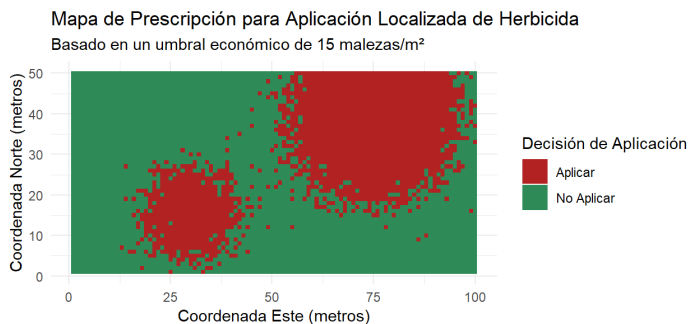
Mapa de Prescripción para Aplicación Localizada de Herbicida

Basado en un umbral económico de 15 malezas/m²

Coordenada Norte (metros)

50
40
30
20
10
0

0 25 50 75 100

Coordenada Este (metros)

Decisión de Aplicación

Aplicar

No Aplicar